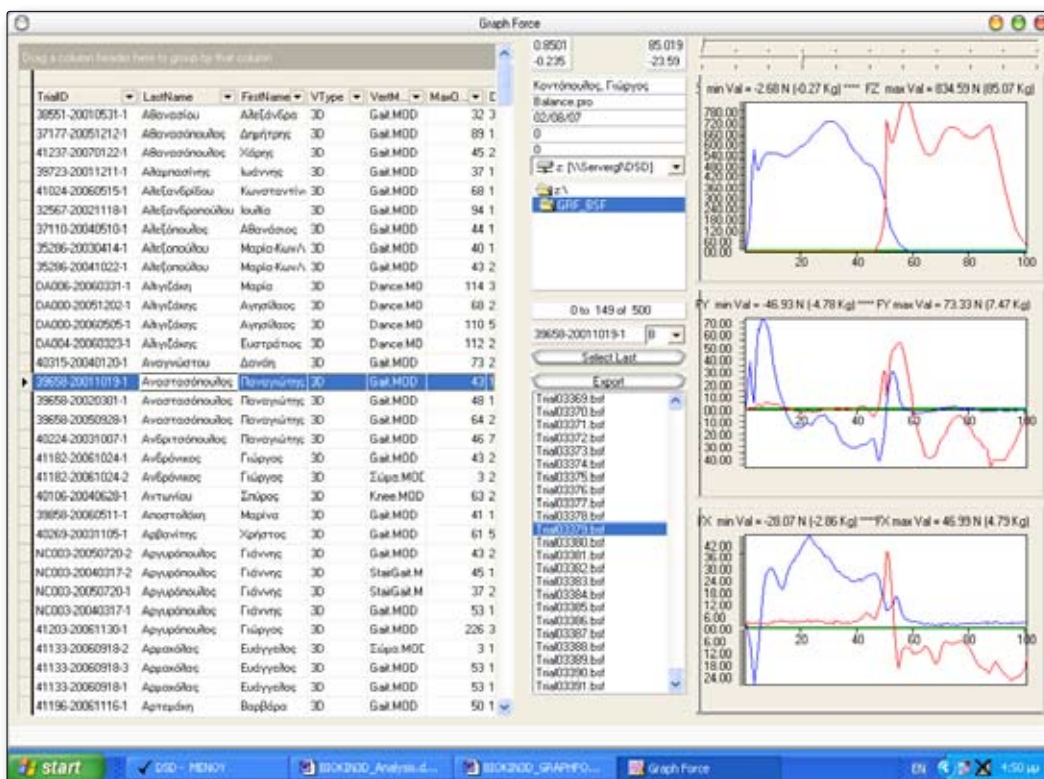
Graph Force

Drag a column header here to group by that column

| TrialID | LastName | FirstName | VType | VertM... | MaxO... | D |
|---|---|---|---|---|---|---|
| 38551-20010531-1 | Αθανασίου | Αλεξάνδρα | 3D | Gait.MOD | 32 | 3 |
| 37177-20051212-1 | Αθανασόπουλος | Δημήτρης | 3D | Gait.MOD | 89 | 1 |
| 41237-20070122-1 | Αθανασόπουλος | Χάρης | 3D | Gait.MOD | 45 | 2 |
| 39723-20011211-1 | Αλαμπασίνης | Ιωάννης | 3D | Gait.MOD | 37 | 1 |
| 41024-20060515-1 | Αλεξανδρίδου | Κωνσταντίν | 3D | Gait.MOD | 68 | 1 |
| 32567-20021118-1 | Αλεξανδροπούλου | Ιουλία | 3D | Gait.MOD | 94 | 1 |
| 37110-20040510-1 | Αλεξόπουλος | Αθανάσιος | 3D | Gait.MOD | 44 | 1 |
| 35286-20030414-1 | Αλεξοπούλου | Μαρία-Κων/ | 3D | Gait.MOD | 40 | 1 |
| 35286-20041022-1 | Αλεξοπούλου | Μαρία-Κων/ | 3D | Gait.MOD | 43 | 2 |
| DA006-20060331-1 | Αλεγιζάκη | Μαρία | 3D | Dance.MO | 114 | 3 |
| DA000-20051202-1 | Αλεγιζάκης | Αγησίλαος | 3D | Dance.MO | 68 | 2 |
| DA000-20060505-1 | Αλεγιζάκης | Αγησίλαος | 3D | Dance.MO | 110 | 5 |
| DA004-20060323-1 | Αλεγιζάκης | Ευστράτιος | 3D | Dance.MO | 112 | 2 |
| 40315-20040120-1 | Αναγνώστου | Δανάη | 3D | Gait.MOD | 73 | 2 |
| 39658-20011019-1 | Αναστασόπουλος | Παναγιώτης | 3D | Gait.MOD | 43 | 1 |
| 39658-20020301-1 | Αναστασόπουλος | Παναγιώτης | 3D | Gait.MOD | 48 | 1 |
| 39658-20050928-1 | Αναστασόπουλος | Παναγιώτης | 3D | Gait.MOD | 64 | 2 |
| 40224-20031007-1 | Ανδριτσόπουλος | Παναγιώτης | 3D | Gait.MOD | 46 | 7 |
| 41182-20061024-1 | Ανδρόνικος | Γιώργος | 3D | Gait.MOD | 43 | 2 |
| 41182-20061024-2 | Ανδρόνικος | Γιώργος | 3D | Σύρα.MOD | 3 | 2 |
| 40106-20040628-1 | Αντωνίου | Σπύρος | 3D | Knee.MOD | 63 | 2 |
| 39850-20060511-1 | Αποστολάκη | Μαρίνα | 3D | Gait.MOD | 41 | 1 |
| 40269-20031105-1 | Αρβανίτης | Χρήστος | 3D | Gait.MOD | 61 | 5 |
| NC003-20050720-2 | Αργυρόπουλος | Γιάννης | 3D | Gait.MOD | 43 | 2 |
| NC003-20040317-2 | Αργυρόπουλος | Γιάννης | 3D | StairGait.M | 45 | 1 |
| NC003-20050720-1 | Αργυρόπουλος | Γιάννης | 3D | StairGait.M | 37 | 2 |
| NC003-20040317-1 | Αργυρόπουλος | Γιάννης | 3D | Gait.MOD | 53 | 1 |
| 41203-20061130-1 | Αργυρόπουλος | Γιώργος | 3D | Gait.MOD | 226 | 3 |
| 41133-20060918-2 | Αρμακόλας | Ευάγγελος | 3D | Σύρα.MOD | 3 | 1 |
| 41133-20060918-3 | Αρμακόλας | Ευάγγελος | 3D | Gait.MOD | 53 | 1 |
| 41133-20060918-1 | Αρμακόλας | Ευάγγελος | 3D | Gait.MOD | 53 | 1 |
| 41196-20061116-1 | Αρτεμάκη | Βαρβάρα | 3D | Gait.MOD | 50 | 1 |

0.8501 85.019
-0.235 -23.59

Κοντόπουλος, Γιώργος
Balance.pro
02/08/07
0
0

z: [\\Serverg\DSD]
z:\
GRF_BSF

0 to 149 of 500
39658-20011019-1 8
Select Last
Export

Trial03369.bsf
Trial03370.bsf
Trial03371.bsf
Trial03372.bsf
Trial03373.bsf
Trial03374.bsf
Trial03375.bsf
Trial03376.bsf
Trial03377.bsf
Trial03378.bsf
Trial03379.bsf
Trial03380.bsf
Trial03381.bsf
Trial03382.bsf
Trial03383.bsf
Trial03384.bsf
Trial03385.bsf
Trial03386.bsf
Trial03387.bsf
Trial03388.bsf
Trial03389.bsf
Trial03390.bsf
Trial03391.bsf

min Val = -2.68 N (-0.27 Kg) **** FZ max Val = 834.59 N (85.07 Kg)
780.00 720.00 660.00 600.00 540.00 480.00 420.00 360.00 300.00 240.00 180.00 120.00 60.00 00.00
20 40 60 80 100

FY min Val = -46.93 N (-4.78 Kg) **** FY max Val = 73.33 N (7.47 Kg)
70.00 60.00 50.00 40.00 30.00 20.00 10.00 00.00 10.00 20.00 30.00 40.00
20 40 60 80 100

FX min Val = -28.07 N (-2.86 Kg) ****FX max Val = 46.99 N (4.79 Kg)
42.00 36.00 30.00 24.00 18.00 12.00 6.00 00.00 6.00 12.00 18.00 24.00
20 40 60 80 100

start DSD - MENOY BIOKINOD_Analysis.d... BIOKINOD_GRAPHFO... Graph Force EN 4:50 μμ